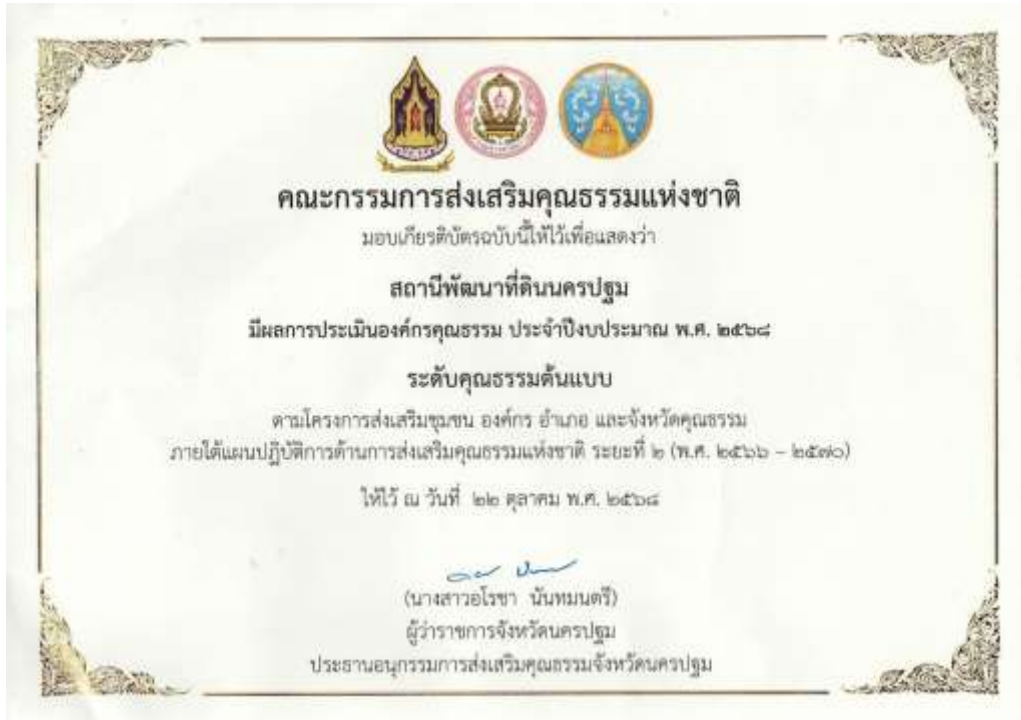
คณะกรรมการส่งเสริมคุณธรรมแห่งชาติ

มอบเกียรติบัตรฉบับนี้ให้ไว้เพื่อแสดงว่า

สถานีพัฒนาที่ดินนครปฐม

มีผลการประเมินองค์กรคุณธรรม ประจำปีงบประมาณ พ.ศ. ๒๕๖๘

ระดับคุณธรรมต้นแบบ

ตามโครงการส่งเสริมชุมชน องค์กร อำเภอ และจังหวัดคุณธรรม ภายใต้แผนปฏิบัติการด้านการส่งเสริมคุณธรรมแห่งชาติ ระยะที่ ๒ (พ.ศ. ๒๕๖๖ – ๒๕๗๐)

ให้ไว้ ณ วันที่ ๒๒ ตุลาคม พ.ศ. ๒๕๖๘

(นางสาวอโรชา นันทมนตรี)
ผู้ว่าราชการจังหวัดนครปฐม
ประธานอนุกรรมการส่งเสริมคุณธรรมจังหวัดนครปฐม